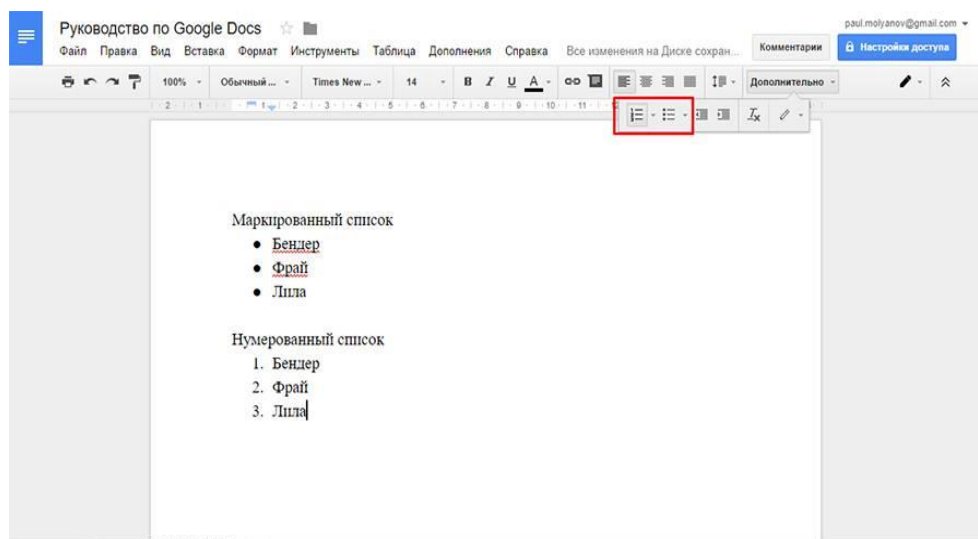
Руководство по Google Docs

paul.molyanov@gmail.com

Файл Правка Вид Вставка Формат Инструменты Таблица Дополнения Справка Все изменения на Диске сохран...

Комментарии

Настройки доступа

100% Обычный ... Times New ... 14 B I U A Дополнительно

2 1 1 2 3 4 5 6 7 8 9 10 11

Маркированный список
• Бендер
• Фрай
• Лила

Нумерованный список
1. Бендер
2. Фрай
3. Лила